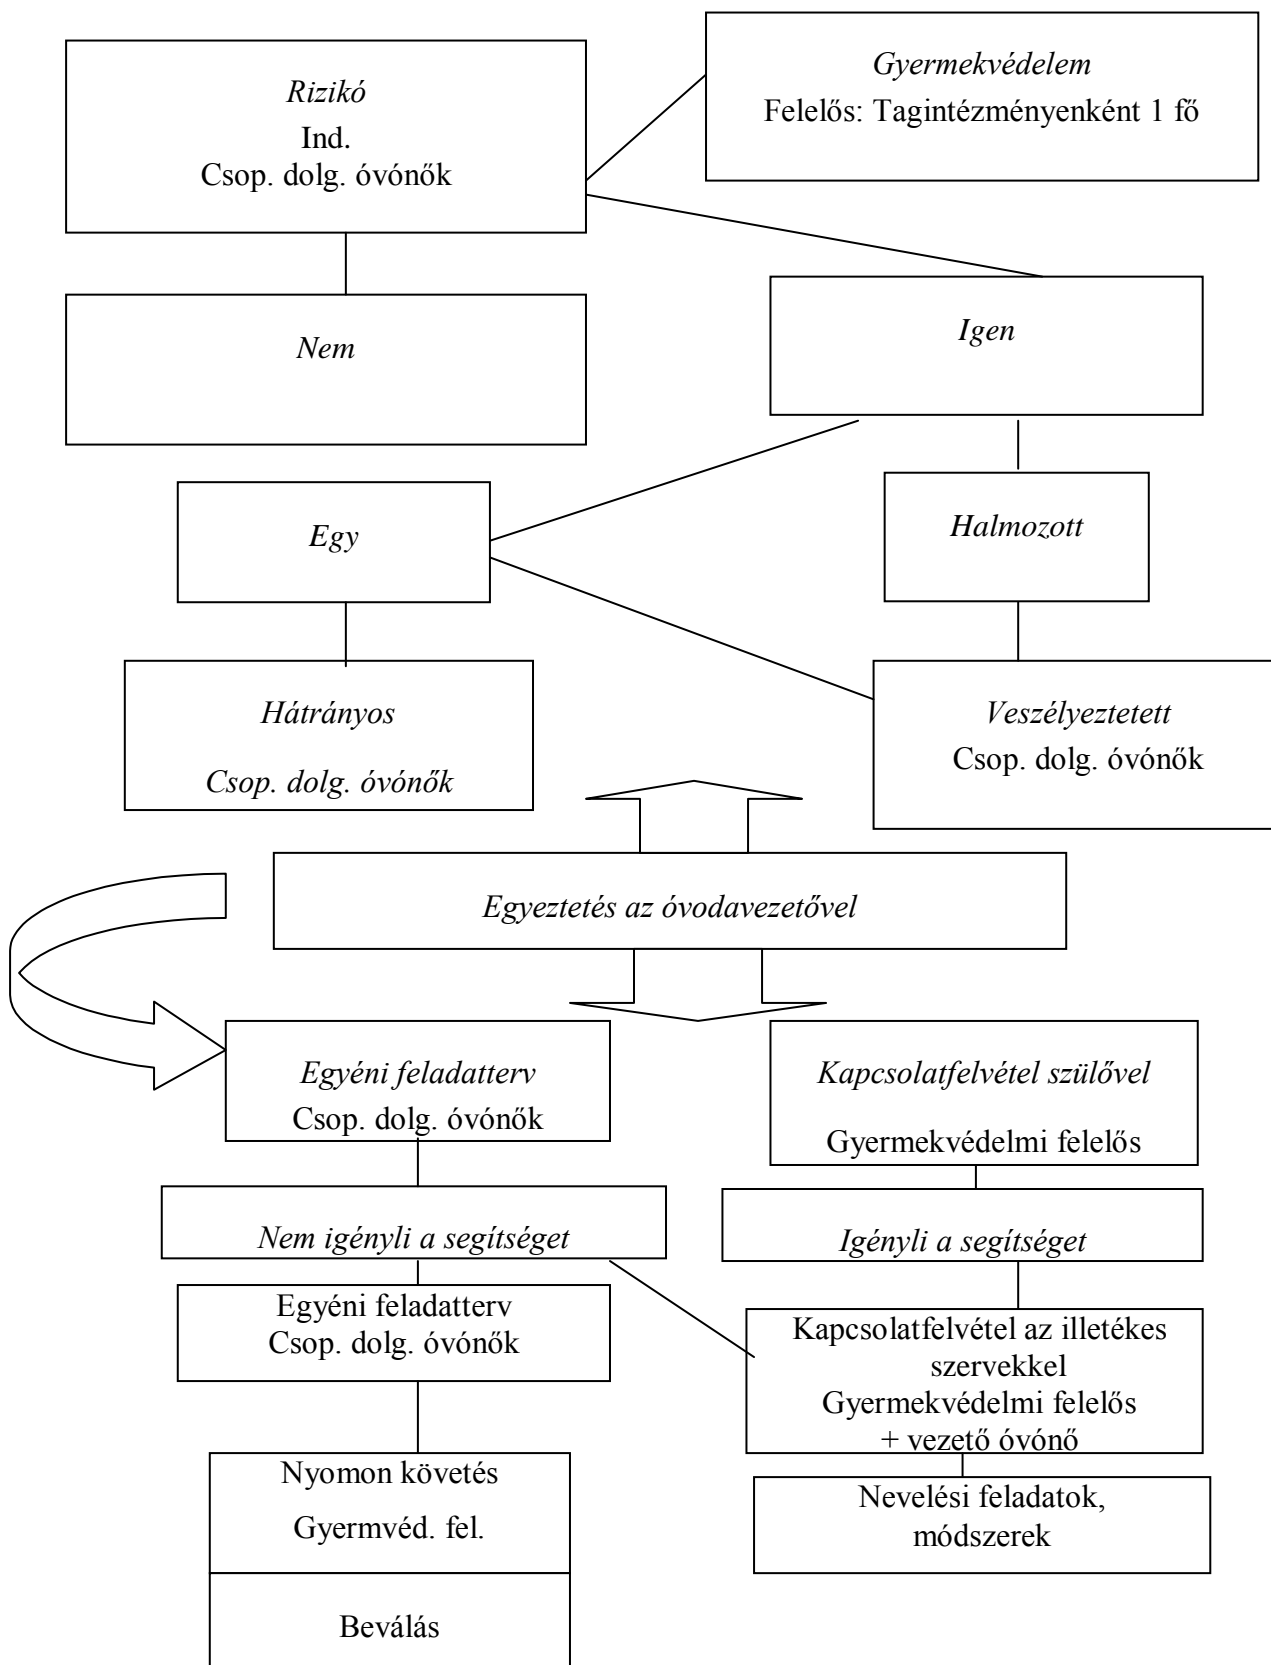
Rizikó
Ind.
Csop. dolg. óvónők

Gyermekvédelem
Felelős: Tagintézményenként 1 fő

Nem

Igen

Egy

Halmozott

Hátrányos
Csop. dolg. óvónők

Veszélyeztetett
Csop. dolg. óvónők

Egyeztetés az óvodavezetővel

Egyéni feladatterv
Csop. dolg. óvónők

Kapcsolatfelvétel szülővel
Gyermekvédelmi felelős

Nem igényli a segítséget

Igényli a segítséget

Egyéni feladatterv
Csop. dolg. óvónők

Kapcsolatfelvétel az illetékes szervekkel
Gyermekvédelmi felelős
+ vezető óvónő

Nyomon követés
Gyermvéd. fel.

Nevelési feladatok, módszerek

Beválás